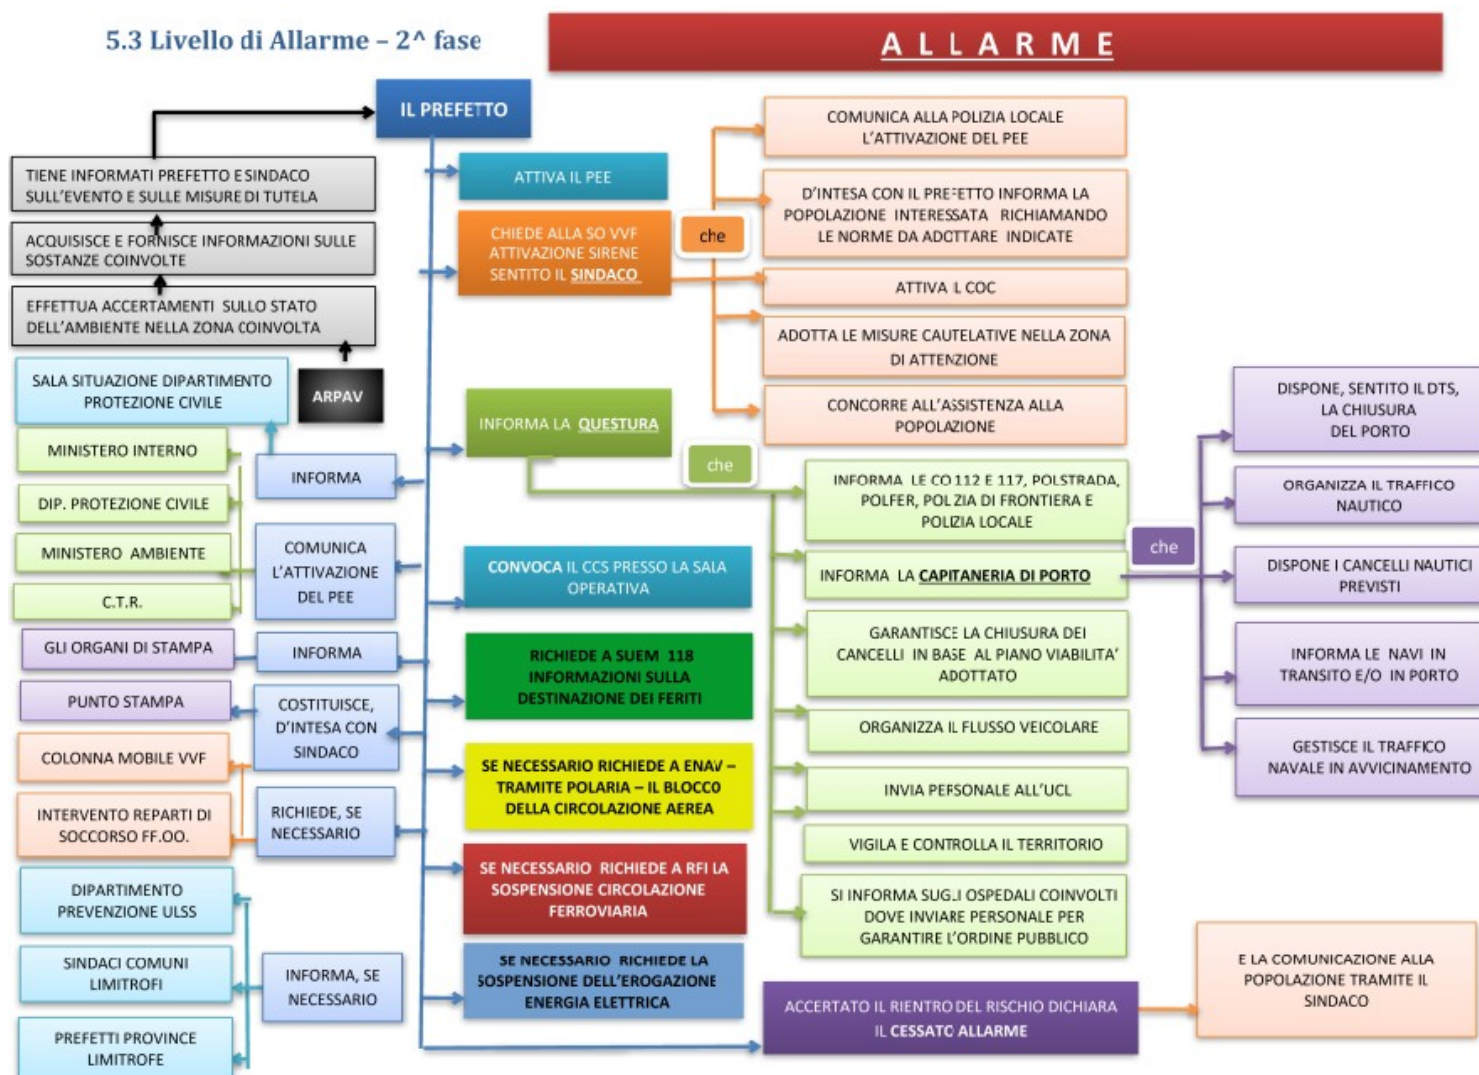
5.3 Livello di Allarme – 2^ fase

ALLARME

IL PREFETTO

TIENE INFORMATI PREFETTO E SINDACO SULL'EVENTO E SULLE MISURE DI TUTELA

ACQUISISCE E FORNISCE INFORMAZIONI SULLE SOSTANZE COINVOLTE

EFFETTUA ACCERTAMENTI SULLO STATO DELL'AMBIENTE NELLA ZONA COINVOLTA

ARPAV

SALA SITUAZIONE DIPARTIMENTO PROTEZIONE CIVILE

MINISTERO INTERNO

DIP. PROTEZIONE CIVILE

MINISTERO AMBIENTE

C.T.R.

INFORMA

COMUNICA L'ATTIVAZIONE DEL PEE

GLI ORGANI DI STAMPA

INFORMA

PUNTO STAMPA

COSTITUISCE, D'INTESA CON SINDACO

COLONNA MOBILE VVF

INTERVENTO REPARTI DI SOCCORSO FF.OO.

RICHIEDE, SE NECESSARIO

DIPARTIMENTO PREVENZIONE ULSS

SINDACI COMUNI LIMITROFI

PREFETTI PROVINCE LIMITROFE

INFORMA, SE NECESSARIO

ATTIVA IL PEE

CHIEDE ALLA SO VVF ATTIVAZIONE SIRENE SENTITO IL SINDACO

che

COMUNICA ALLA POLIZIA LOCALE L'ATTIVAZIONE DEL PEE

D'INTESA CON IL PREFETTO INFORMA LA POPOLAZIONE INTERESSATA RICHIAMANDO LE NORME DA ADOTTARE INDICATE

ATTIVA IL COC

ADOTTA LE MISURE CAUTELATIVE NELLA ZONA DI ATTENZIONE

CONCORRE ALL'ASSISTENZA ALLA POPOLAZIONE

INFORMA LA QUESTURA

che

INFORMA LE CO 112 E 117, POLSTRADA, POLFER, POLIZIA DI FRONTIERA E POLIZIA LOCALE

INFORMA LA CAPITANERIA DI PORTO

che

DISPONE, SENTITO IL DTS, LA CHIUSURA DEL PORTO

ORGANIZZA IL TRAFFICO NAUTICO

DISPONE I CANCELLI NAUTICI PREVISTI

INFORMA LE NAVI IN TRANSITO E/O IN PORTO

GESTISCE IL TRAFFICO NAVALE IN AVVICINAMENTO

CONVOCA IL CCS PRESSO LA SALA OPERATIVA

GARANTISCE LA CHIUSURA DEI CANCELLI IN BASE AL PIANO VIABILITA' ADOTTATO

RICHIEDE A SUEM 118 INFORMAZIONI SULLA DESTINAZIONE DEI FERITI

ORGANIZZA IL FLUSSO VEICOLARE

SE NECESSARIO RICHIEDE A ENAV – TRAMITE POLARIA – IL BLOCCO DELLA CIRCOLAZIONE AEREA

INVIA PERSONALE ALL'UCL

VIGILA E CONTROLLA IL TERRITORIO

SE NECESSARIO RICHIEDE A RFI LA SOSPENSIONE CIRCOLAZIONE FERROVIARIA

SI INFORMA SUGLI OSPEDALI COINVOLTI DOVE INVIARE PERSONALE PER GARANTIRE L'ORDINE PUBBLICO

SE NECESSARIO RICHIEDE LA SOSPENSIONE DELL'EROGAZIONE ENERGIA ELETTRICA

ACCERTATO IL RIENTRO DEL RISCHIO DICHIARA IL CESSATO ALLARME

E LA COMUNICAZIONE ALLA POPOLAZIONE TRAMITE IL SINDACO